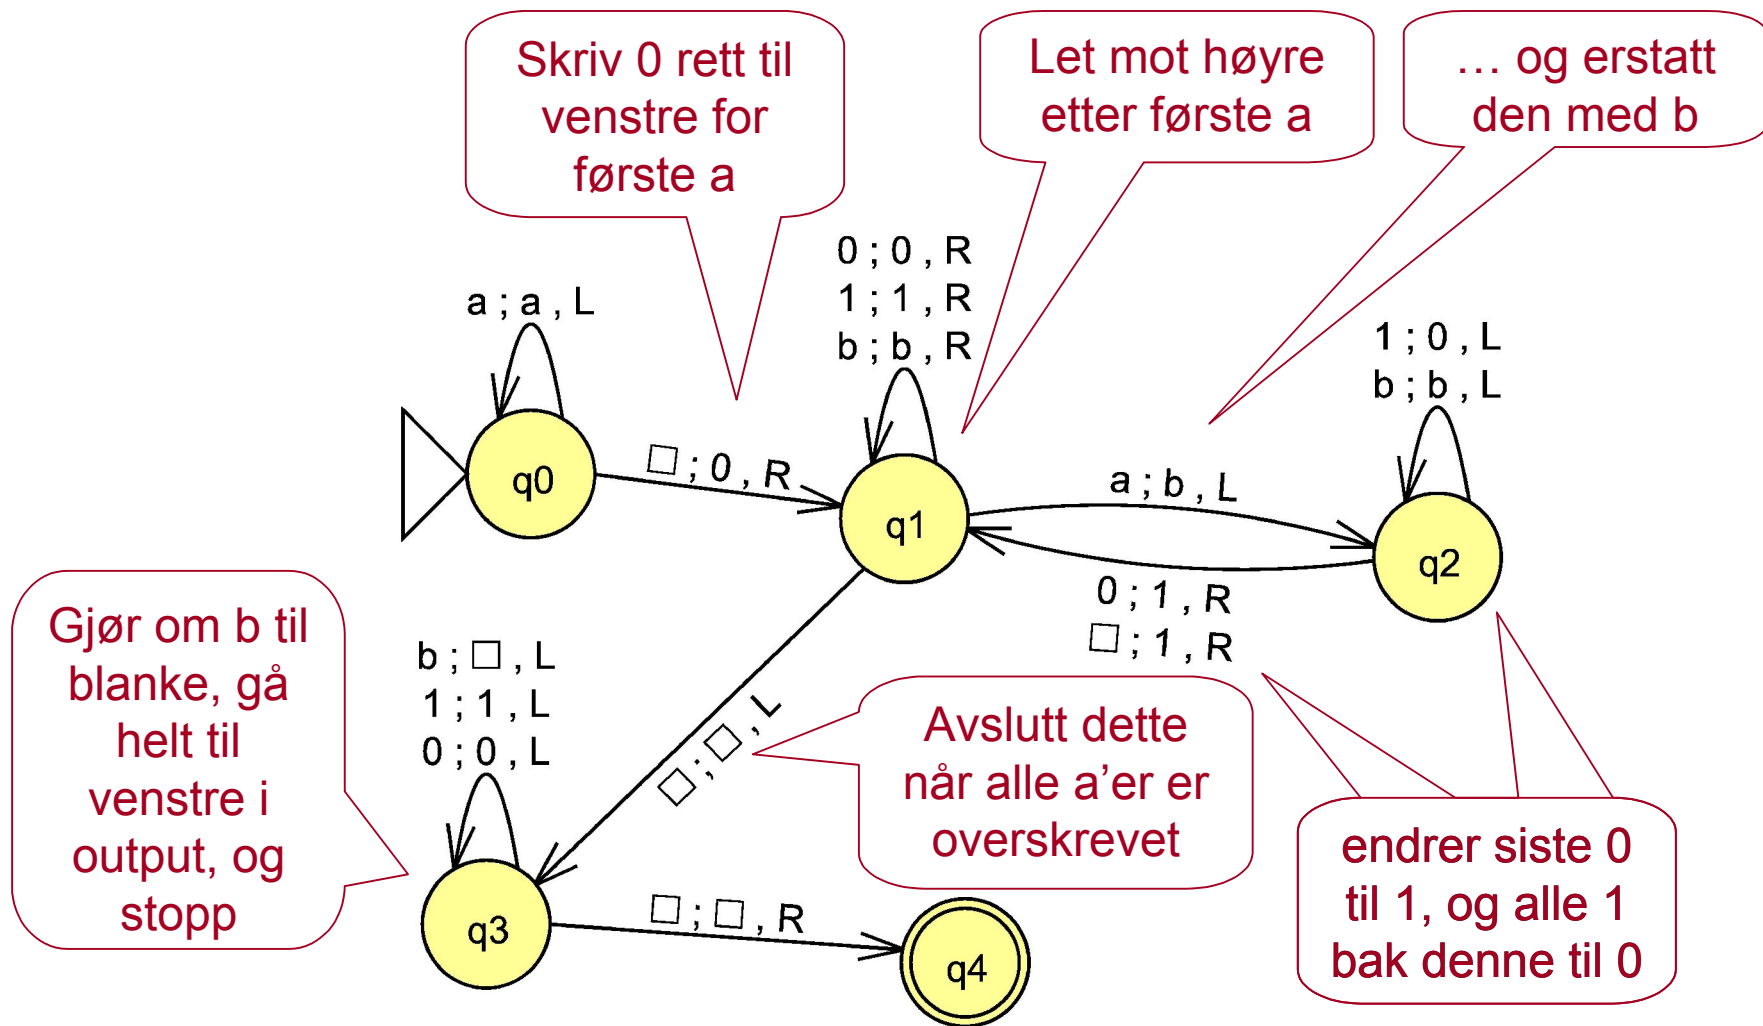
Skriv 0 rett til venstre for første a

Let mot høyre etter første a

… og erstatt den med b

a ; a , L

q0

□ ; 0 , R

0 ; 0 , R
1 ; 1 , R
b ; b , R

q1

a ; b , L

1 ; 0 , L
b ; b , L

q2

0 ; 1 , R
□ ; 1 , R

Gjør om b til blanke, gå helt til venstre i output, og stopp

b ; □ , L
1 ; 1 , L
0 ; 0 , L

□ ; □ , L

Avslutt dette når alle a'er er overskrevet

endrer siste 0 til 1, og alle 1 bak denne til 0

q3

□ ; □ , R

q4